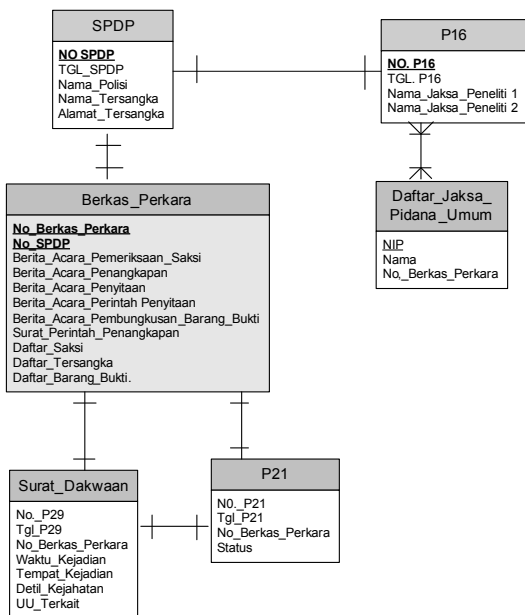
SPDP

NO SPDP
TGL_SPDP
Nama_Polisi
Nama_Tersangka
Alamat_Tersangka

P16

NO. P16
TGL. P16
Nama_Jaksa_Peneliti 1
Nama_Jaksa_Peneliti 2

Daftar_Jaksa_Pidana_Umum

NIP
Nama
No,_Berkas_Perkara

Berkas_Perkara

No_Berkas_Perkara
No_SPDP
Berita_Acara_Pemeriksaan_Saksi
Berita_Acara_Penangkapan
Berita_Acara_Penyitaan
Berita_Acara_Perintah Penyitaan
Berita_Acara_Pembungkusan_Barang_Bukti
Surat_Perintah_Penangkapan
Daftar_Saksi
Daftar_Tersangka
Daftar_Barang_Bukti.

Surat_Dakwaan

No._P29
Tgl_P29
No_Berkas_Perkara
Waktu_Kejadian
Tempat_Kejadian
Detil_Kejahatan
UU_Terkait

P21

N0._P21
Tgl_P21
No_Berkas_Perkara
Status